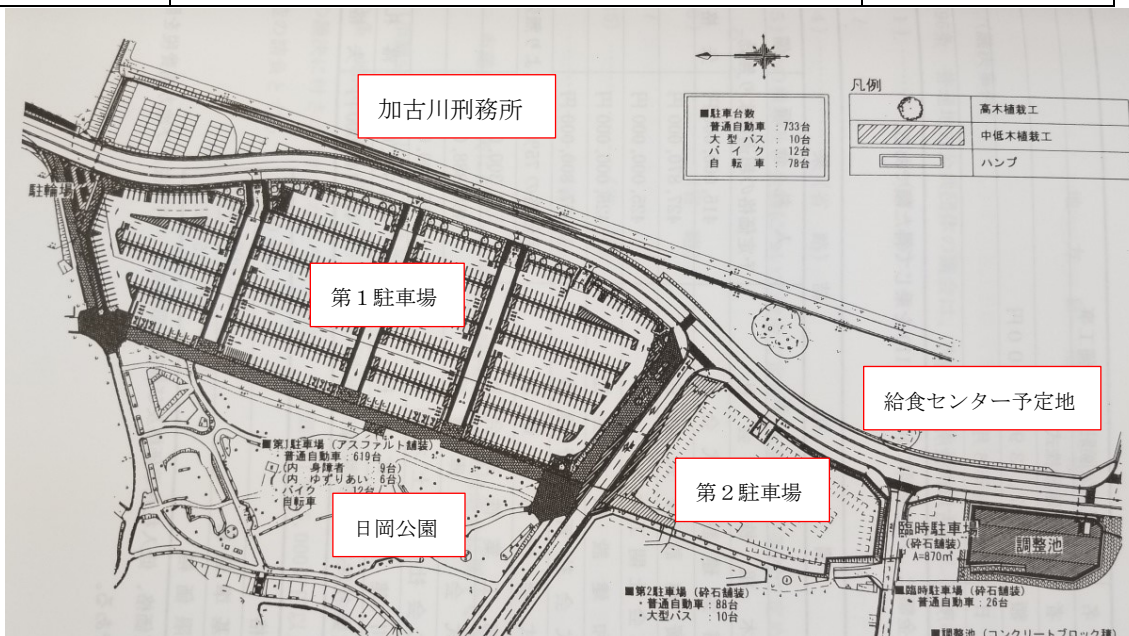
加古川刑務所

■駐車台数
普通自動車 : 733台
大型バス : 10台
バイク : 12台
自転車 : 78台

凡例
高木植栽工
中低木植栽工
ハンプ

駐輪場

第１駐車場

給食センター予定地

■第1駐車場（アスファルト舗装）
普通自動車 : 619台
（内 身障者 : 9台）
（内 ゆずりあい : 6台）
バイク : 12台
自転車 : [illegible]台

第２駐車場

日岡公園

臨時駐車場
(砕石舗装)
A=870m²

調整池

■第2駐車場（砕石舗装）
・普通自動車 : 88台
・大型バス : 10台

■臨時駐車場（砕石舗装）
・普通自動車 : 26台

■調整池（コンクリートブロック積）